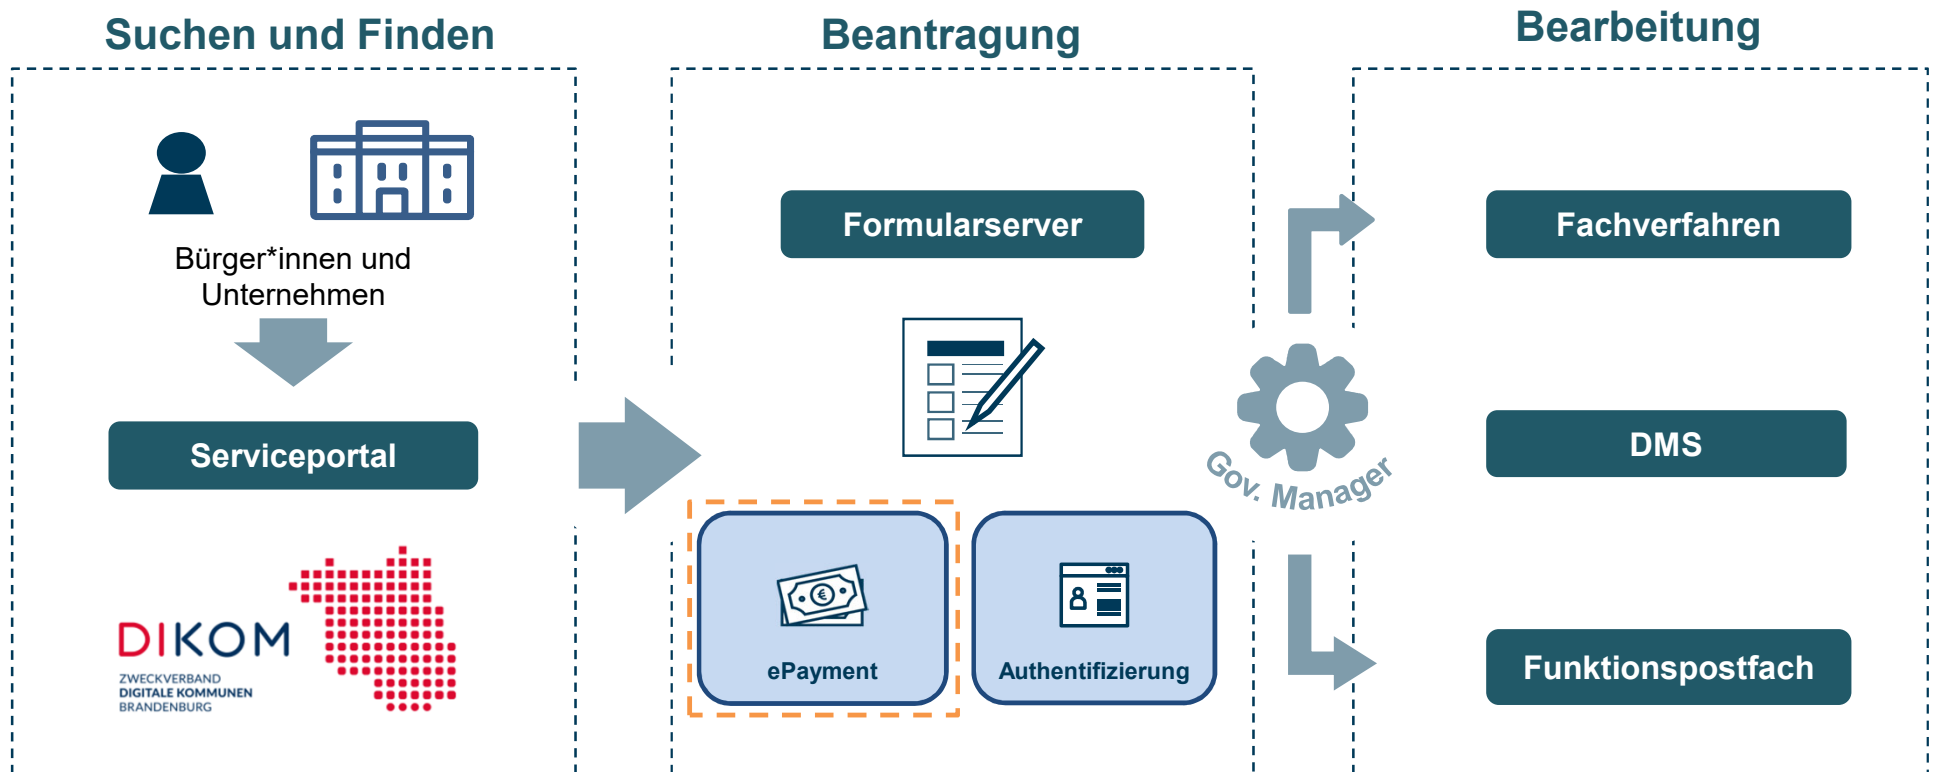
Suchen und Finden

Bürger*innen und Unternehmen

Serviceportal

DIKOM
ZWECKVERBAND
DIGITALE KOMMUNEN
BRANDENBURG

Beantragung

Formularserver

ePayment

Authentifizierung

Gov. Manager

Bearbeitung

Fachverfahren

DMS

Funktionspostfach